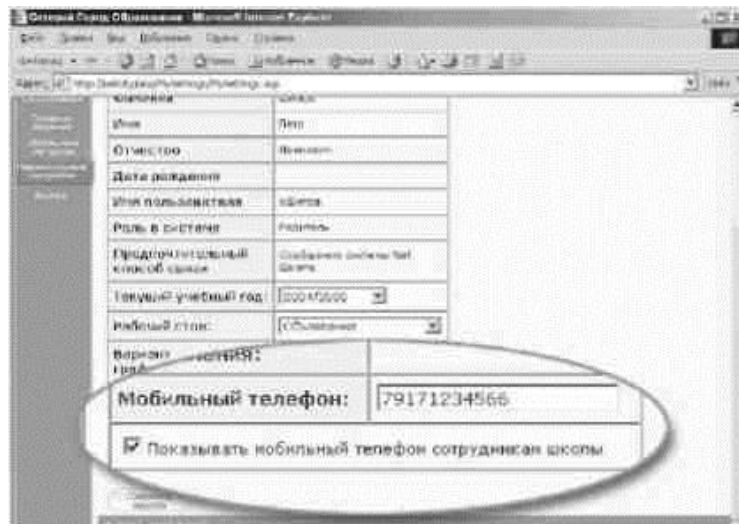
Сетевой Город. Образование - Microsoft Internet Explorer

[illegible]

Имя | Петр
Отчество | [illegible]
Дата рождения |
Имя пользователя | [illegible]
Роль в системе | Родитель
Предпочтительный способ связи | Сообщения системы Net Школа
Текущий учебный год: | 2004/2005
Рабочий стол: | Объявления

Мобильный телефон: 79171234566

Показывать мобильный телефон сотрудникам школы